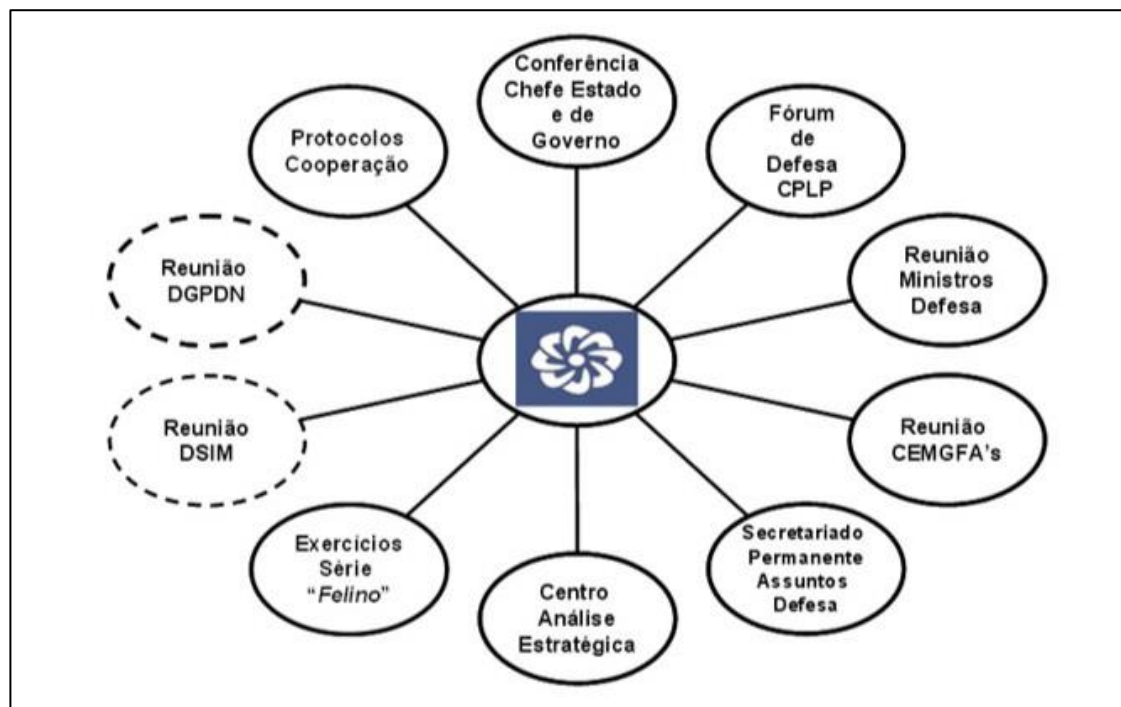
Conferência Chefe Estado e de Governo

Fórum de Defesa CPLP

Reunião Ministros Defesa

Reunião CEMGFA's

Secretariado Permanente Assuntos Defesa

Centro Análise Estratégica

Exercícios Série "Felino"

Reunião DSIM

Reunião DGPDN

Protocolos Cooperação